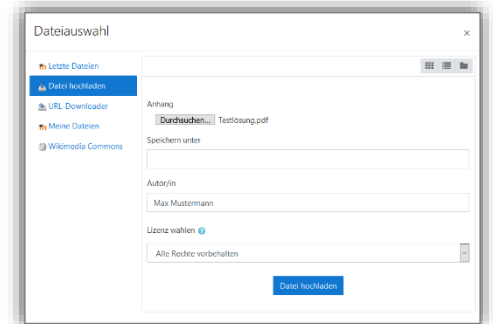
Dateiauswahl

×

Letzte Dateien
Datei hochladen
URL-Downloader
Meine Dateien
Wikimedia Commons

Anhang
Durchsuchen... Testlösung.pdf

Speichern unter

Autor/in

Max Mustermann

Lizenz wählen

Alle Rechte vorbehalten

Datei hochladen